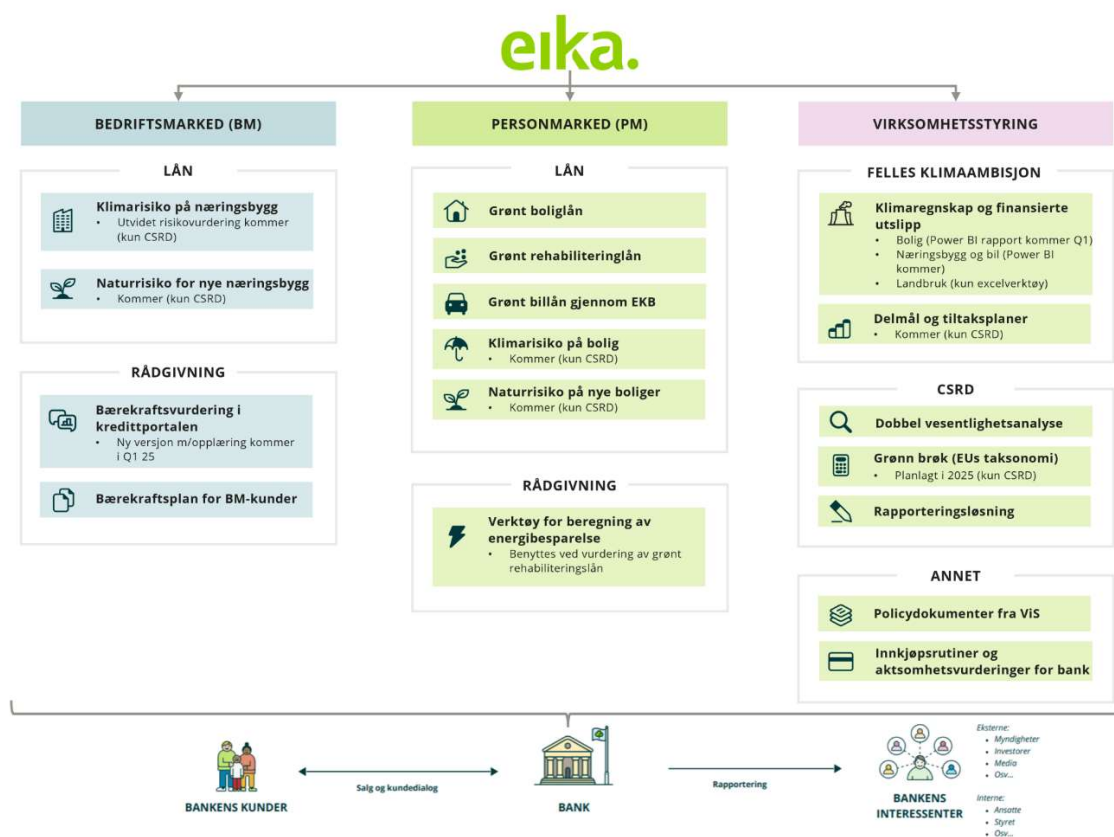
eika.

BEDRIFTSMARKED (BM)

LÅN

Klimarisiko på næringsbygg
• Utvidet risikovurdering kommer (kun CSRD)

Naturrisiko for nye næringsbygg
• Kommer (kun CSRD)

RÅDGIVNING

Bærekraftsvurdering i kredittportalen
• Ny versjon m/opplæring kommer i Q1 25

Bærekraftsplan for BM-kunder

PERSONMARKED (PM)

LÅN

Grønt boliglån

Grønt rehabiliteringlån

Grønt billån gjennom EKB

Klimarisiko på bolig
• Kommer (kun CSRD)

Naturrisiko på nye boliger
• Kommer (kun CSRD)

RÅDGIVNING

Verktøy for beregning av energibesparelse
• Benyttes ved vurdering av grønt rehabiliteringslån

VIRKSOMHETSSTYRING

FELLES KLIMAAMBISJON

Klimaregnskap og finansierte utslipp
• Bolig (Power BI rapport kommer Q1)
• Næringsbygg og bil (Power BI kommer)
• Landbruk (kun excelverktøy)

Delmål og tiltaksplaner
• Kommer (kun CSRD)

CSRD

Dobbel vesentlighetsanalyse

Grønn brøk (EUs taksonomi)
• Planlagt i 2025 (kun CSRD)

Rapporteringsløsning

ANNET

Policydokumenter fra ViS

Innkjøpsrutiner og aktsomhetsvurderinger for bank

BANKENS KUNDER

Salg og kundedialog

BANK

Rapportering

BANKENS INTERESSENTER

Eksterne:
• Myndigheter
• Investorer
• Media
• Osv...

Interne:
• Ansatte
• Styret
• Osv...